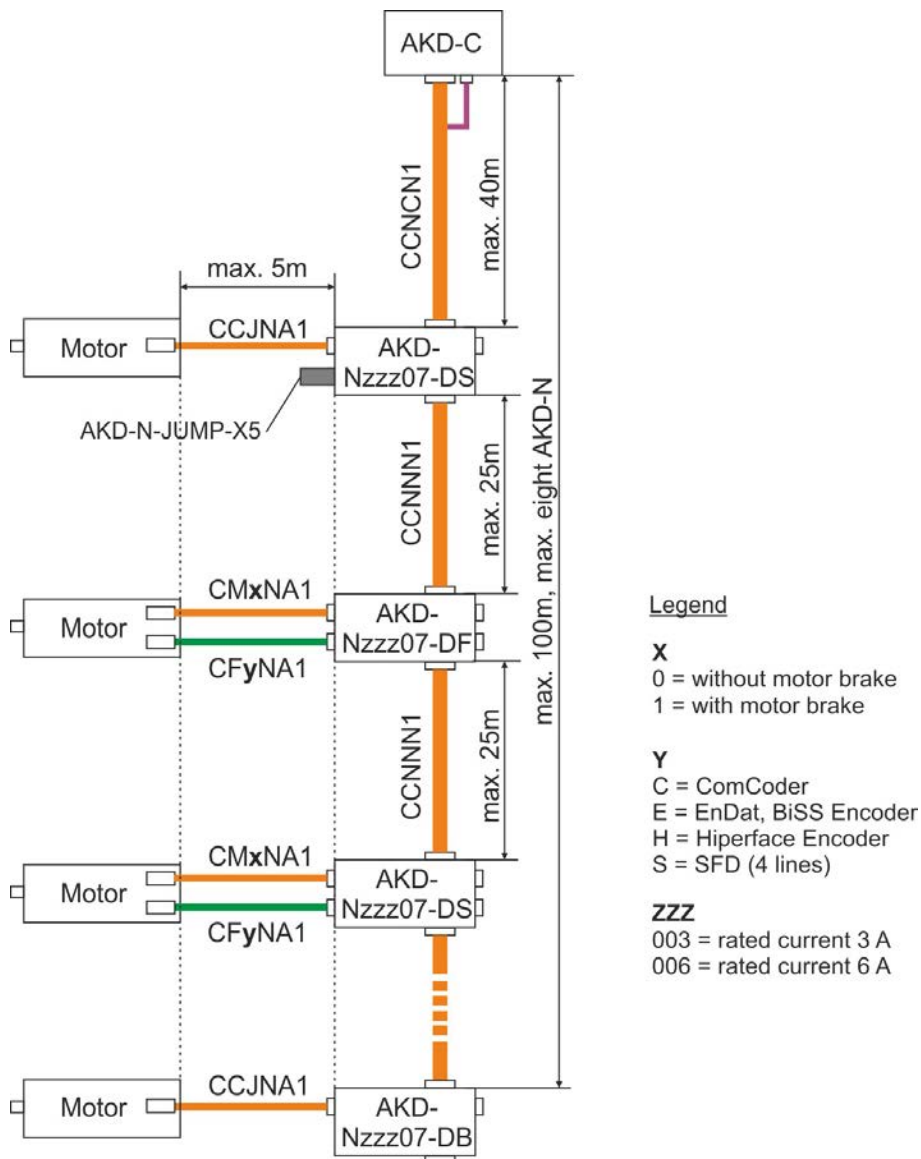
AKD-C

CCNCN1

max. 40m

max. 5m

Motor

CCJNA1

AKD-Nzzz07-DS

AKD-N-JUMP-X5

CCNNN1

max. 25m

max. 100m, max. eight AKD-N

Motor

CMxNA1

CFyNA1

AKD-Nzzz07-DF

CCNNN1

max. 25m

Motor

CMxNA1

CFyNA1

AKD-Nzzz07-DS

Motor

CCJNA1

AKD-Nzzz07-DB

Legend

X
0 = without motor brake
1 = with motor brake

Y
C = ComCoder
E = EnDat, BiSS Encoder
H = Hiperface Encoder
S = SFD (4 lines)

ZZZ
003 = rated current 3 A
006 = rated current 6 A